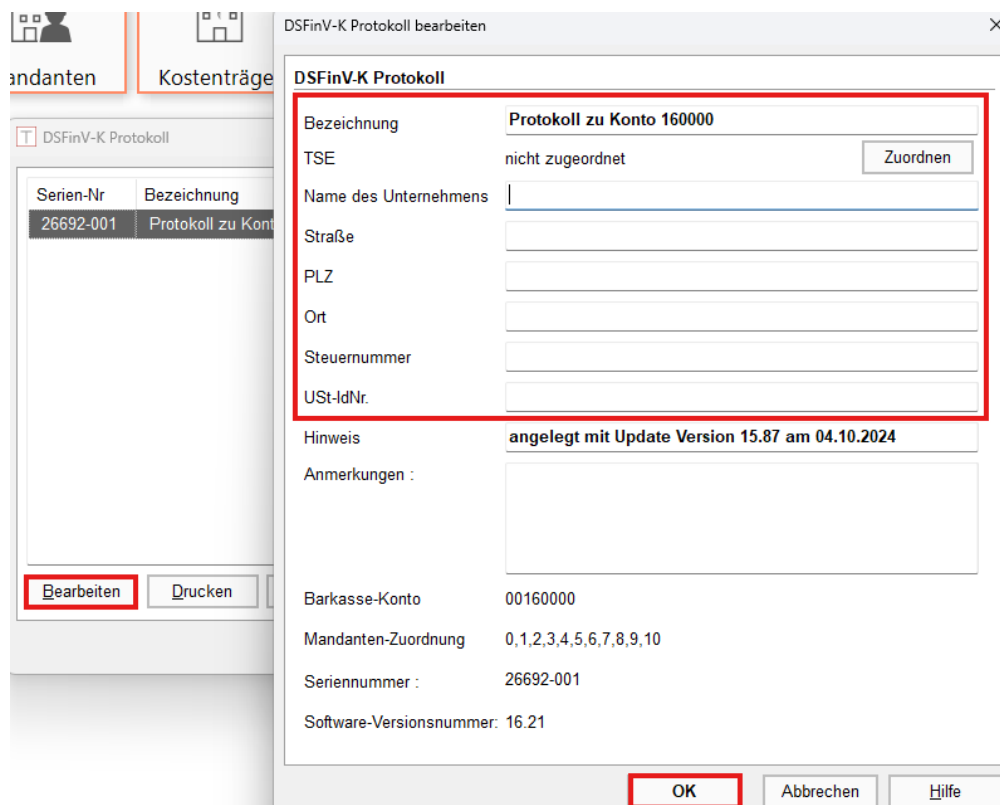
andanten

Kostenträge

DSFinV-K Protokoll

| Serien-Nr | Bezeichnung |
|---|---|
| 26692-001 | Protokoll zu Kont |

Bearbeiten

Drucken

DSFinV-K Protokoll bearbeiten

×

DSFinV-K Protokoll

Bezeichnung Protokoll zu Konto 160000

TSE nicht zugeordnet Zuordnen

Name des Unternehmens

Straße

PLZ

Ort

Steuernummer

USt-IdNr.

Hinweis angelegt mit Update Version 15.87 am 04.10.2024

Anmerkungen :

Barkasse-Konto 00160000

Mandanten-Zuordnung 0,1,2,3,4,5,6,7,8,9,10

Seriennummer : 26692-001

Software-Versionsnummer: 16.21

OK

Abbrechen

Hilfe